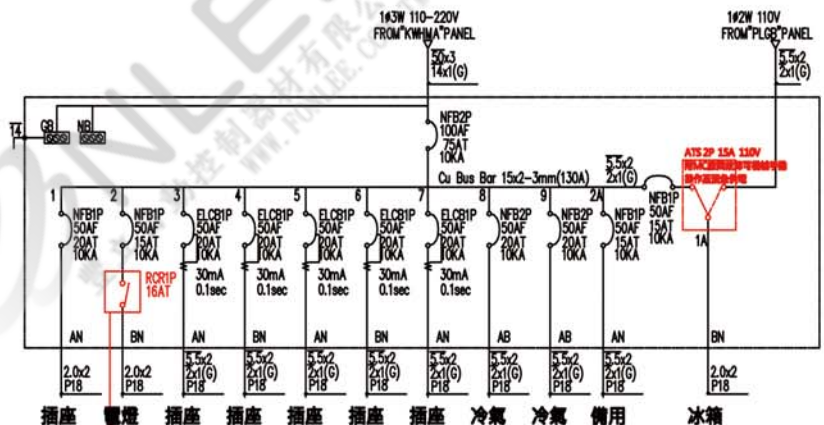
1Ø3W 110-220V
FROM"KWHMA"PANEL
50x3
14x1(G)

1Ø2W 110V
FROM"PLGB"PANEL
5.5x2
2x1(G)

T4 GB NB

NFB2P
100AF
75AT
10KA

Cu Bus Bar 15x2-3mm(130A)

5.5x2
2x1(G)

ATS 2P 15A 110V
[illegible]
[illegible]

1 NFB1P 50AF 20AT 10KA
2 NFB1P 50AF 15AT 10KA
3 ELCB1P 50AF 20AT 10KA 30mA 0.1sec
4 ELCB1P 50AF 20AT 10KA 30mA 0.1sec
5 ELCB1P 50AF 20AT 10KA 30mA 0.1sec
6 ELCB1P 50AF 20AT 10KA 30mA 0.1sec
7 ELCB1P 50AF 20AT 10KA 30mA 0.1sec
8 NFB2P 50AF 20AT 10KA
9 NFB2P 50AF 20AT 10KA
2A NFB1P 50AF 15AT 10KA
NFB1P 50AF 15AT 10KA
1A

RCR1P
16AT

AN BN AN BN AN BN AN AB AB AN BN

2.0x2 P18
2.0x2 P18
5.5x2 2x1(G) P18
5.5x2 2x1(G) P18
5.5x2 2x1(G) P18
5.5x2 2x1(G) P18
5.5x2 2x1(G) P18
5.5x2 2x1(G) P18
5.5x2 2x1(G) P18
5.5x2 2x1(G) P18
2.0x2 P18

插座 電燈 插座 插座 插座 插座 插座 冷氣 冷氣 備用 冰箱